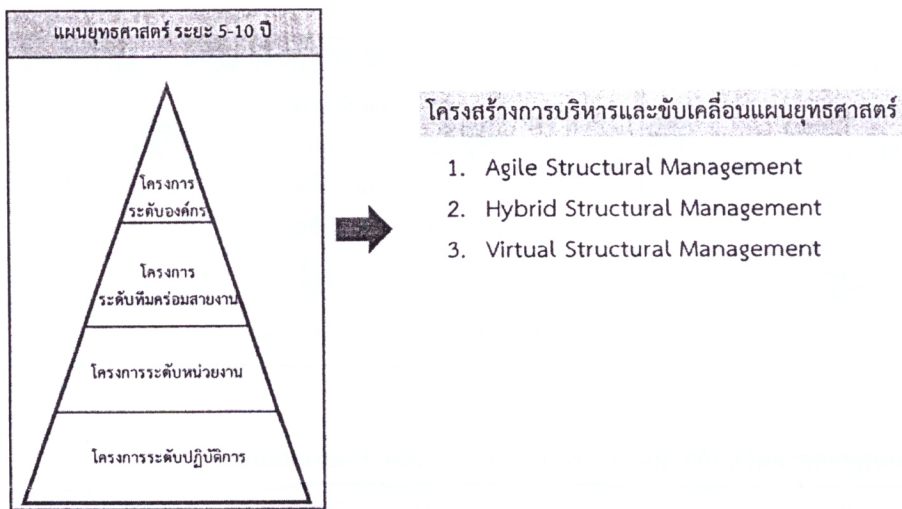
แผนยุทธศาสตร์ ระยะ 5-10 ปี

โครงการ ระดับองค์กร

โครงการ ระดับทีมคร่อมสายงาน

โครงการระดับหน่วยงาน

โครงการระดับปฏิบัติการ

โครงสร้างการบริหารและขับเคลื่อนแผนยุทธศาสตร์

1. Agile Structural Management
2. Hybrid Structural Management
3. Virtual Structural Management